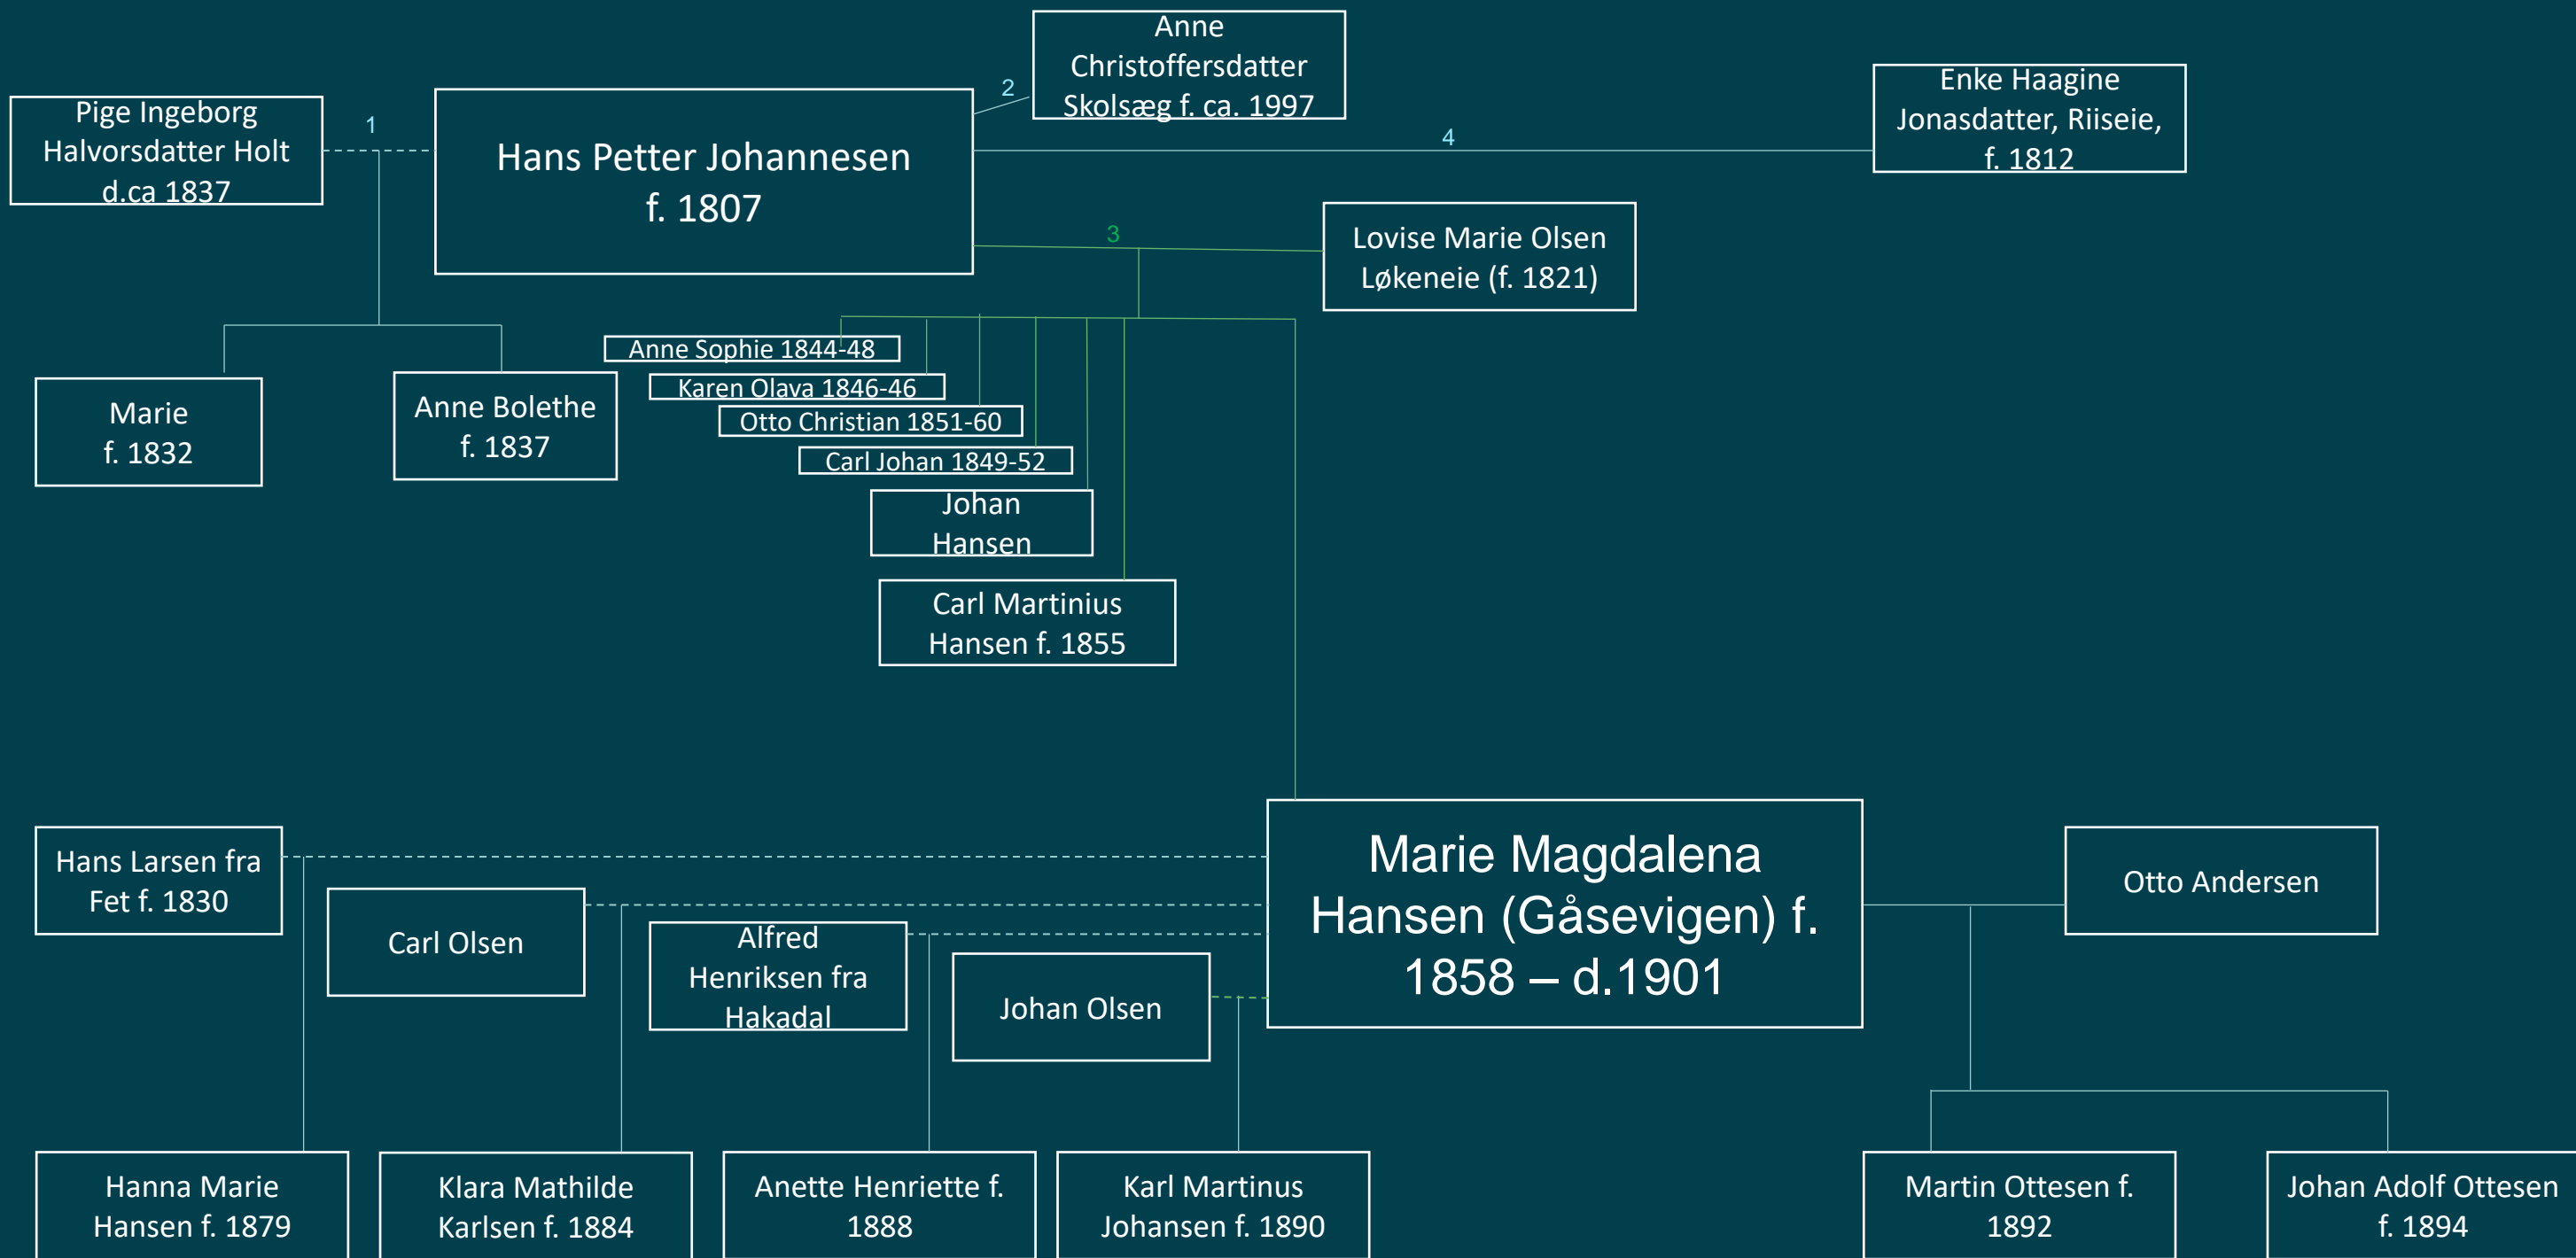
Pige Ingeborg Halvorsdatter Holt d.ca 1837

1

Hans Petter Johannesen f. 1807

2

Anne Christoffersdatter Skolsæg f. ca. 1997

4

Enke Haagine Jonasdatter, Riiseie, f. 1812

3

Lovise Marie Olsen Løkeneie (f. 1821)

Marie f. 1832

Anne Bolethe f. 1837

Anne Sophie 1844-48

Karen Olava 1846-46

Otto Christian 1851-60

Carl Johan 1849-52

Johan Hansen

Carl Martinius Hansen f. 1855

Hans Larsen fra Fet f. 1830

Carl Olsen

Alfred Henriksen fra Hakadal

Johan Olsen

Marie Magdalena Hansen (Gåsevigen) f. 1858 – d.1901

Otto Andersen

Hanna Marie Hansen f. 1879

Klara Mathilde Karlsen f. 1884

Anette Henriette f. 1888

Karl Martinus Johansen f. 1890

Martin Ottesen f. 1892

Johan Adolf Ottesen f. 1894